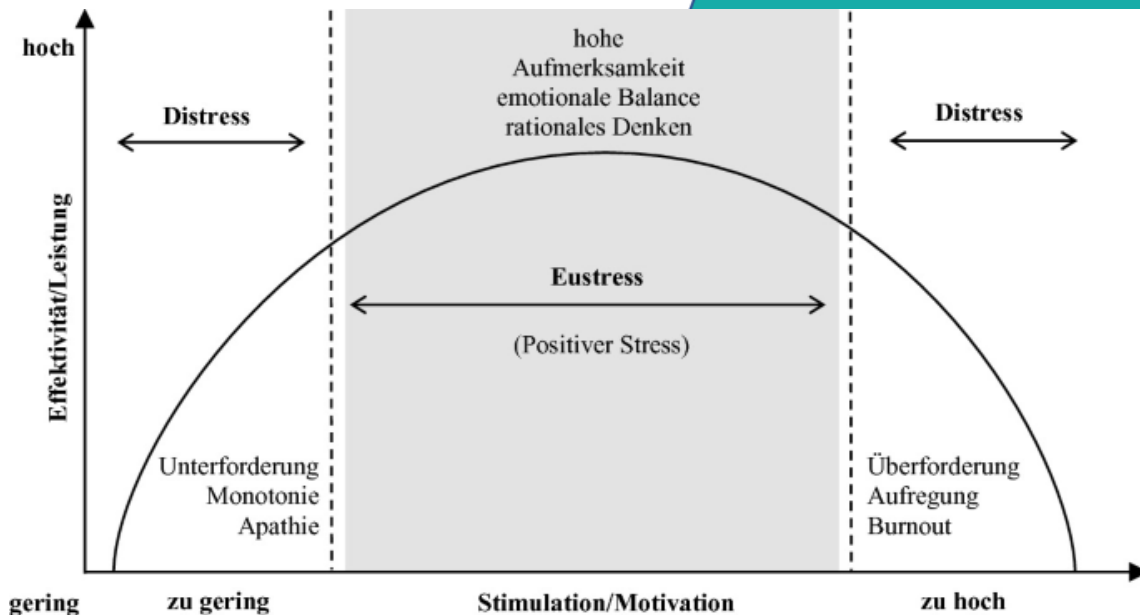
hoch

Effektivität/Leistung

Distress

hohe Aufmerksamkeit emotionale Balance rationales Denken

Distress

Eustress

(Positiver Stress)

Unterforderung
Monotonie
Apathie

Überforderung
Aufregung
Burnout

gering

zu gering

Stimulation/Motivation

zu hoch